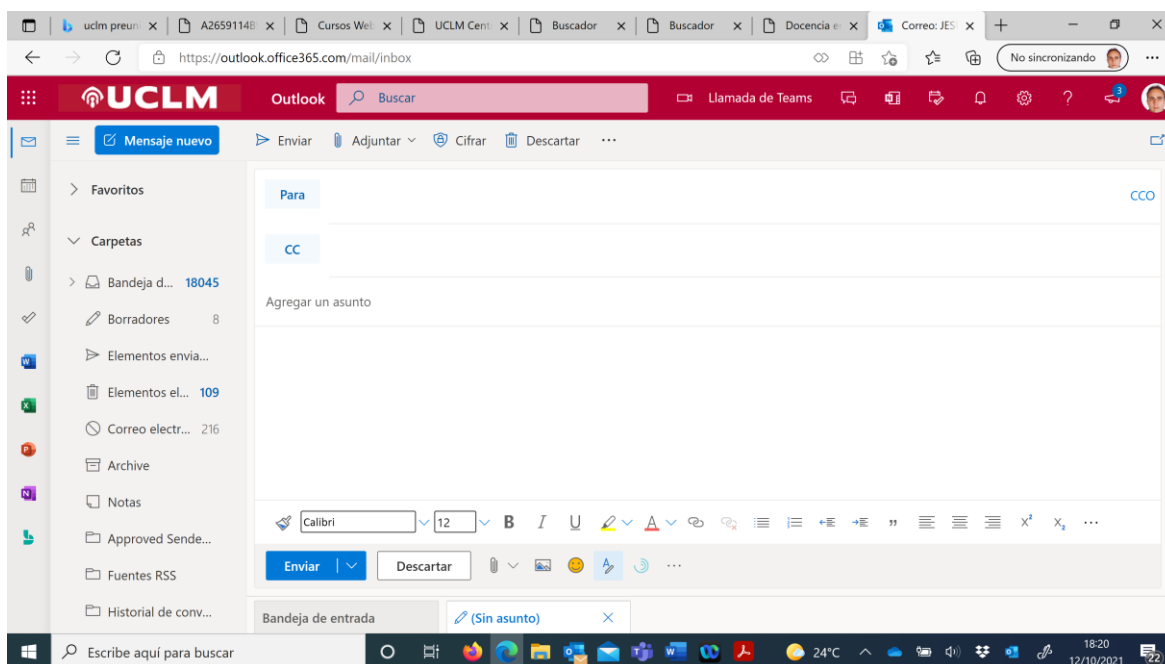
uclm preun ×
A26591148 ×
Cursos Web ×
UCLM Cent ×
Buscador ×
Buscador ×
Docencia e ×
Correo: JES ×

https://outlook.office365.com/mail/inbox

No sincronizando

UCLM
Outlook
Buscar
Llamada de Teams
3
?

Mensaje nuevo
Enviar
Adjuntar
Cifrar
Descartar
...

Favoritos
Carpetas
Bandeja d... 18045
Borradores 8
Elementos envia...
Elementos el... 109
Correo electr... 216
Archive
Notas
Approved Sende...
Fuentes RSS
Historial de conv...

Para
CCO
CC
Agregar un asunto

Calibri
12
B I U
$X^2$ $X_2$ ...

Enviar
Descartar
...

Bandeja de entrada
(Sin asunto) ×

Escribe aquí para buscar
24°C
18:20
12/10/2021
22